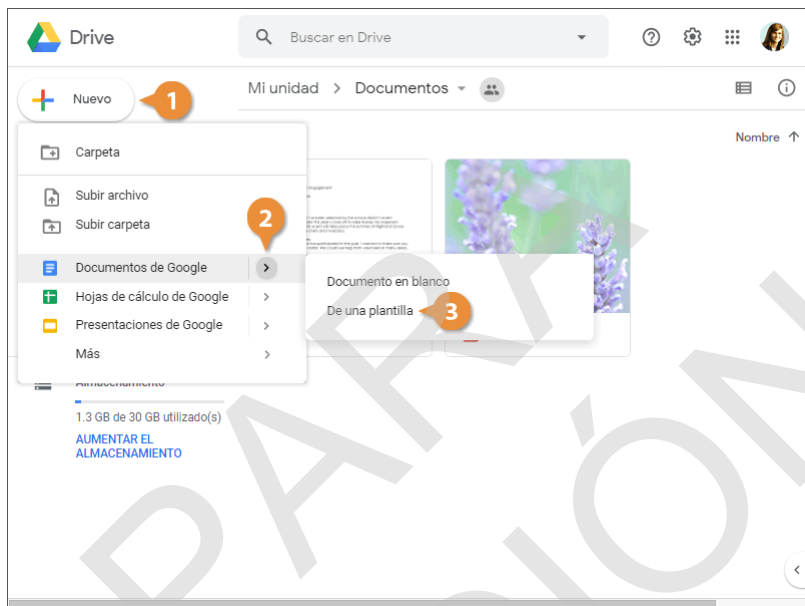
Drive

Buscar en Drive

Nuevo

1

Mi unidad > Documentos

Nombre ↑

Carpeta

Subir archivo

Subir carpeta

2

Documentos de Google

Hojas de cálculo de Google

Presentaciones de Google

Más

Documento en blanco

De una plantilla

3

Almacenamiento

1.3 GB de 30 GB utilizado(s)

AUMENTAR EL ALMACENAMIENTO

PARA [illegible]
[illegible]IÓN